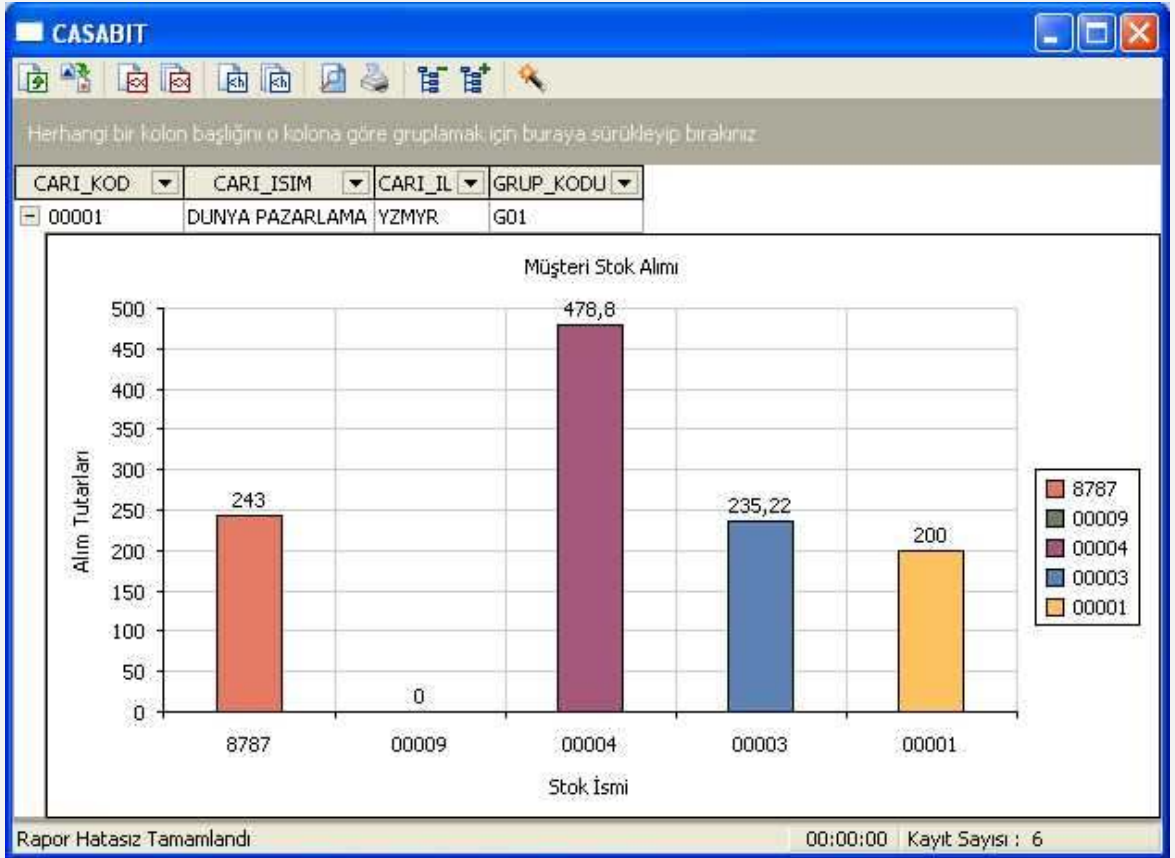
CASABIT

Herhangi bir kolon başlığını o kolona göre gruplamak için buraya sürükleyip bırakınız

| CARI_KOD | CARI_ISIM | CARI_IL | GRUP_KODU |
|---|---|---|---|
| 00001 | DUNYA PAZARLAMA | YZMYR | G01 |

Müşteri Stok Alımı

Alım Tutarları

500
450
400
350
300
250
200
150
100
50
0

243
0
478,8
235,22
200

8787
00009
00004
00003
00001

Stok İsmi

8787
00009
00004
00003
00001

Rapor Hatasız Tamamlandı
00:00:00
Kayıt Sayısı : 6